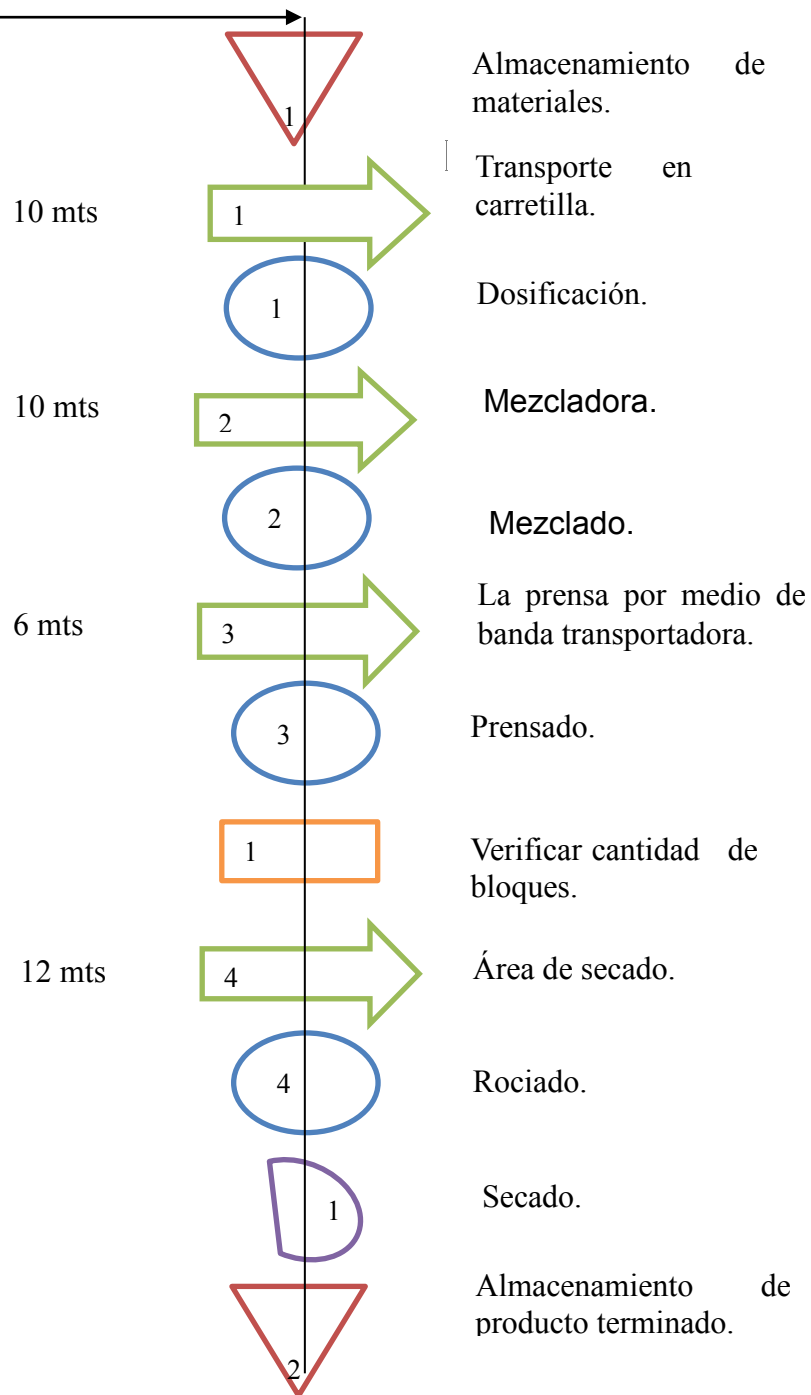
1
Almacenamiento de materiales.

10 mts
1
Transporte en carretilla.

1
Dosificación.

10 mts
2
Mezcladora.

2
Mezclado.

6 mts
3
La prensa por medio de banda transportadora.

3
Prensado.

1
Verificar cantidad de bloques.

12 mts
4
Área de secado.

4
Rociado.

1
Secado.

2
Almacenamiento de producto terminado.